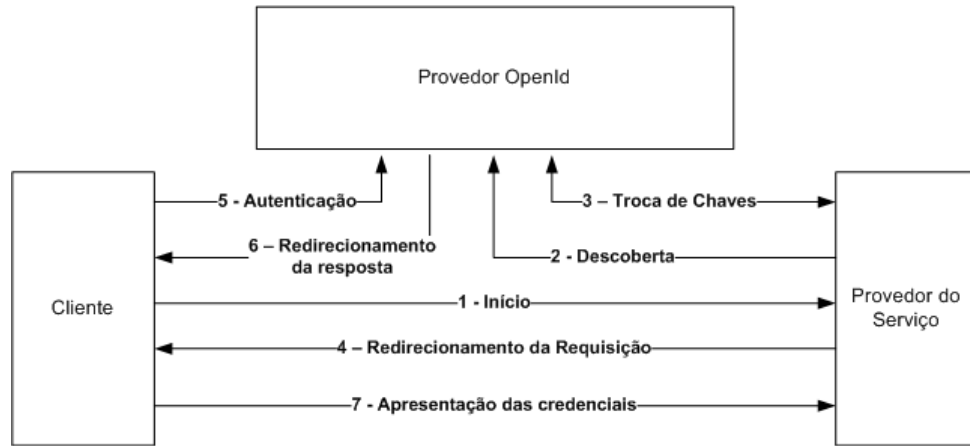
Provedor OpenId

5 - Autenticação

6 – Redirecionamento da resposta

2 - Descoberta

3 – Troca de Chaves

Cliente

1 - Início

Provedor do Serviço

4 – Redirecionamento da Requisição

7 - Apresentação das credenciais